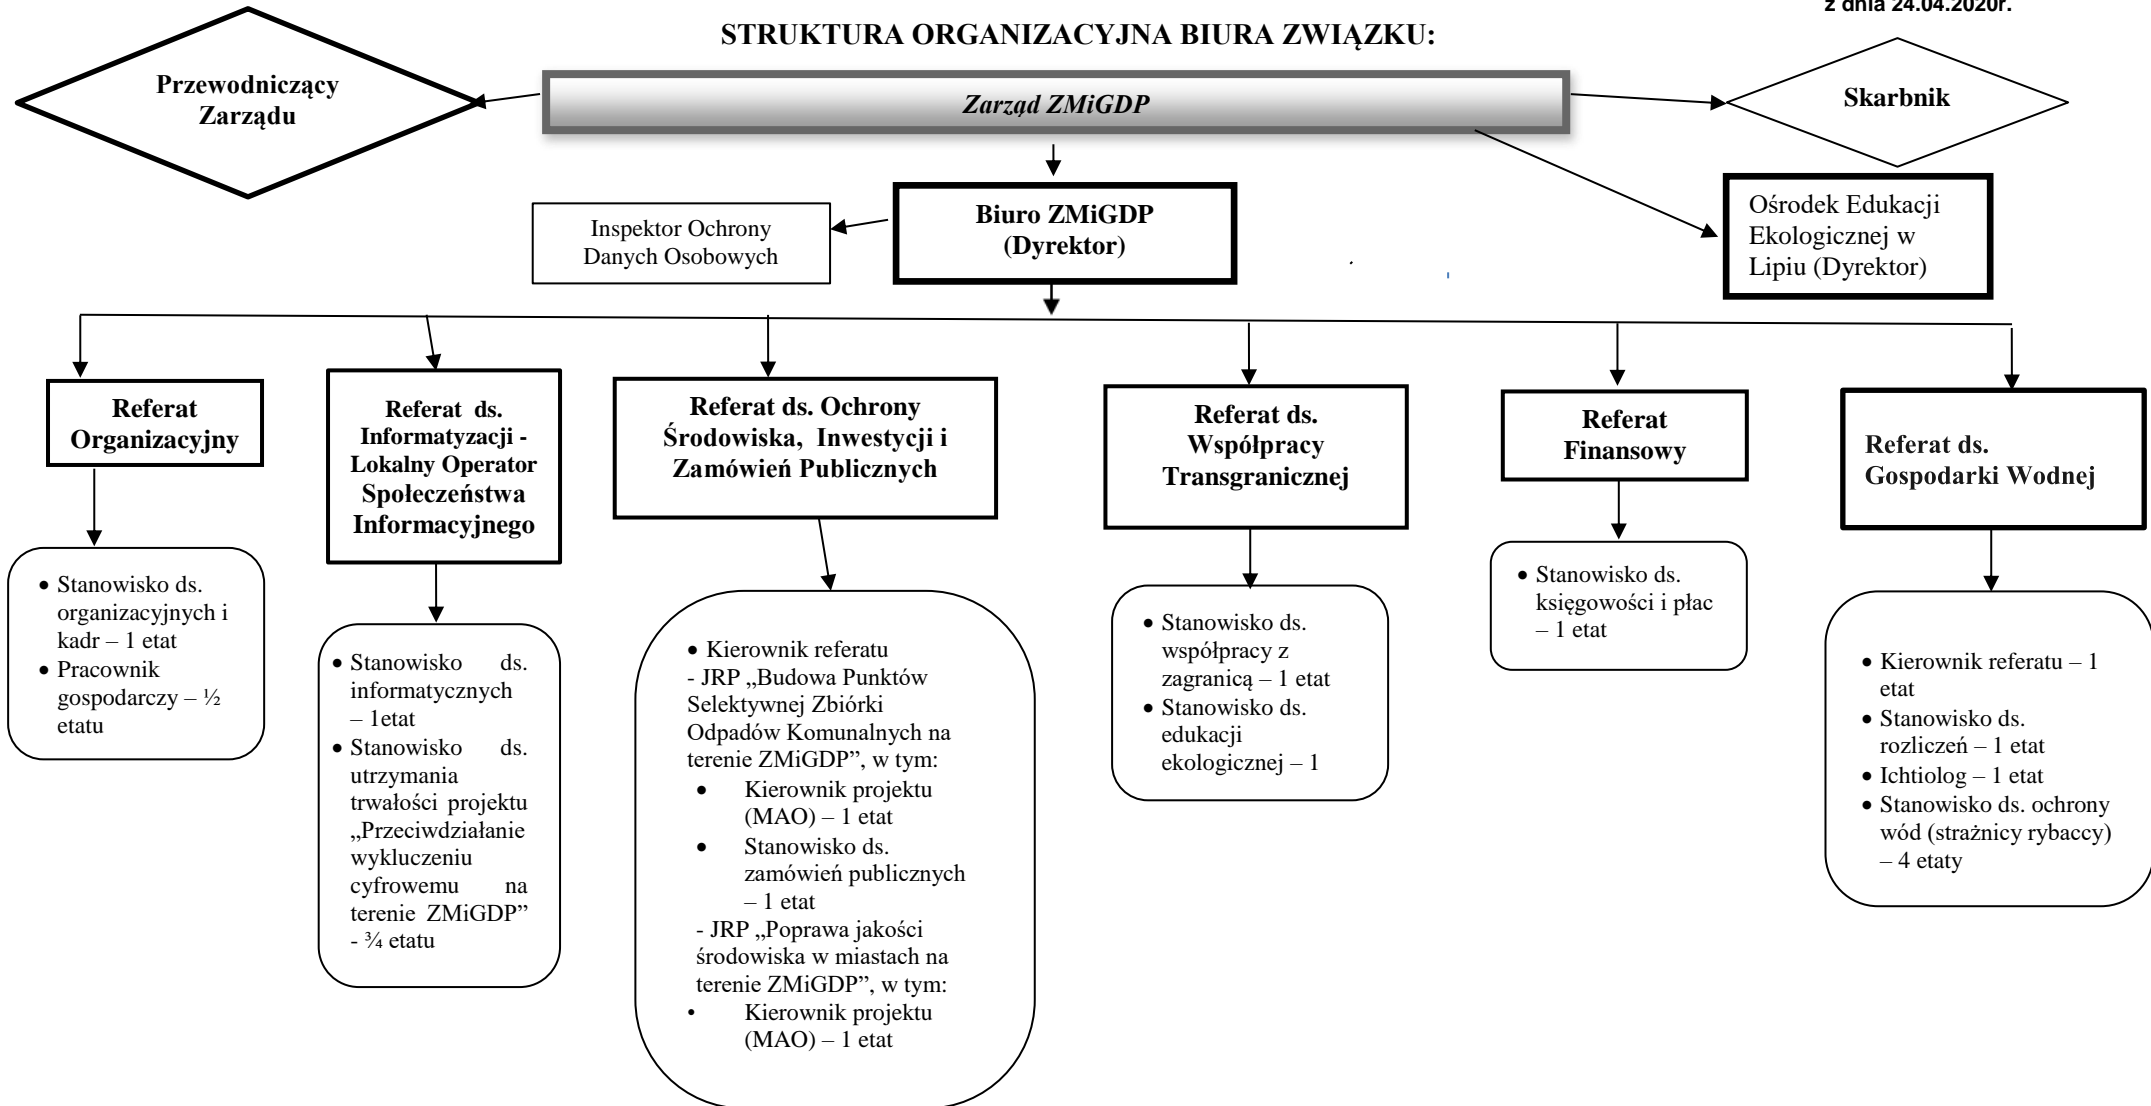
z dnia 24.04.2020r.

STRUKTURA ORGANIZACYJNA BIURA ZWIĄZKU:

Przewodniczący Zarządu

Zarząd ZMiGDP

Skarbnik

Inspektor Ochrony Danych Osobowych

Biuro ZMiGDP (Dyrektor)

Ośrodek Edukacji Ekologicznej w Lipiu (Dyrektor)

Referat Organizacyjny

- Stanowisko ds. organizacyjnych i kadr – 1 etat
- Pracownik gospodarczy – ½ etatu

Referat ds. Informatyzacji - Lokalny Operator Społeczeństwa Informacyjnego

- Stanowisko ds. informatycznych – 1etat
- Stanowisko ds. utrzymania trwałości projektu „Przeciwdziałanie wykluczeniu cyfrowemu na terenie ZMiGDP" - ¾ etatu

Referat ds. Ochrony Środowiska, Inwestycji i Zamówień Publicznych

- Kierownik referatu
- JRP „Budowa Punktów Selektywnej Zbiórki Odpadów Komunalnych na terenie ZMiGDP", w tym:
- Kierownik projektu (MAO) – 1 etat
- Stanowisko ds. zamówień publicznych – 1 etat
- JRP „Poprawa jakości środowiska w miastach na terenie ZMiGDP", w tym:
- Kierownik projektu (MAO) – 1 etat

Referat ds. Współpracy Transgranicznej

- Stanowisko ds. współpracy z zagranicą – 1 etat
- Stanowisko ds. edukacji ekologicznej – 1

Referat Finansowy

- Stanowisko ds. księgowości i płac – 1 etat

Referat ds. Gospodarki Wodnej

- Kierownik referatu – 1 etat
- Stanowisko ds. rozliczeń – 1 etat
- Ichtiolog – 1 etat
- Stanowisko ds. ochrony wód (strażnicy rybaccy) – 4 etaty